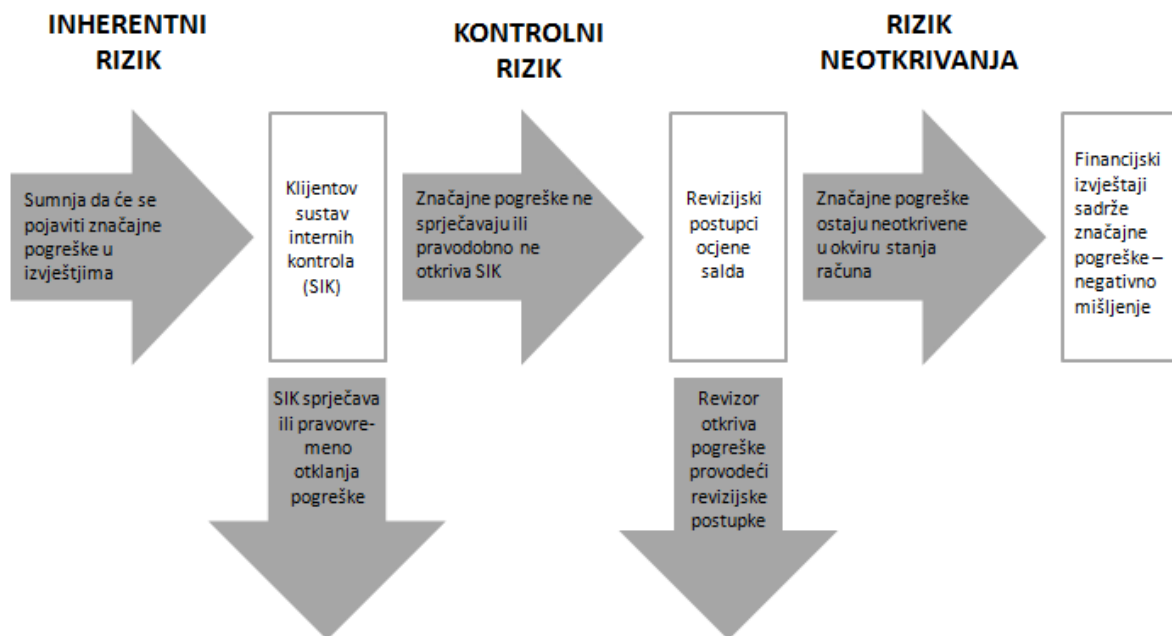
INHERENTNI RIZIK

KONTROLNI RIZIK

RIZIK NEOTKRIVANJA

Sumnja da će se pojaviti značajne pogreške u izvještajima

Klijentov sustav internih kontrola (SIK)

Značajne pogreške ne sprječavaju ili pravodobno ne otkriva SIK

Revizijski postupci ocjene salda

Značajne pogreške ostaju neotkrivene u okviru stanja računa

Financijski izvještaji sadrže značajne pogreške – negativno mišljenje

SIK sprječava ili pravovremeno otklanja pogreške

Revizor otkriva pogreške provodeći revizijske postupke